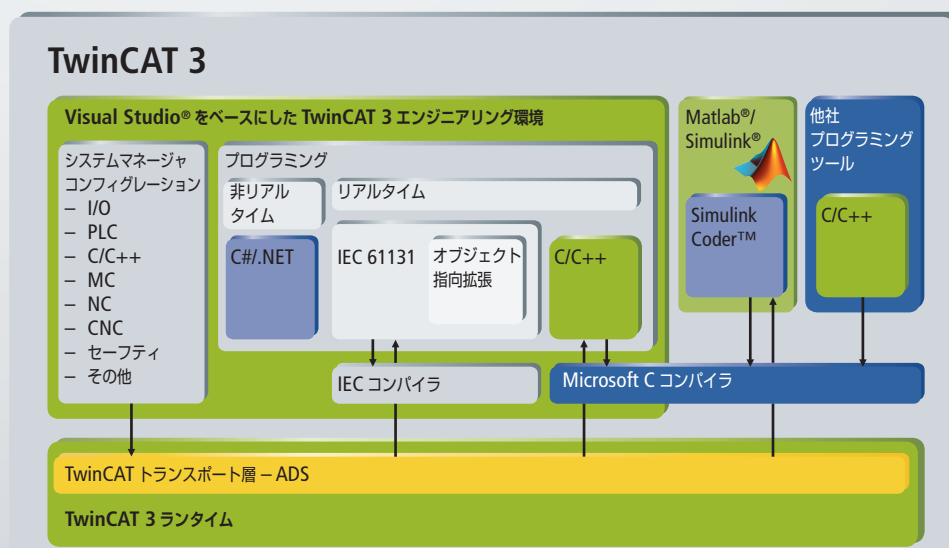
TwinCAT 3

Visual Studio® をベースにした TwinCAT 3 エンジニアリング環境

システムマネージャ
コンフィグレーション
– I/O
– PLC
– C/C++
– MC
– NC
– CNC
– セーフティ
– その他

プログラミング

非リアルタイム

リアルタイム

C#/.NET

IEC 61131

オブジェクト指向拡張

C/C++

IEC コンパイラ

Microsoft C コンパイラ

Matlab®/ Simulink®

Simulink Coder™

他社プログラミングツール

C/C++

TwinCAT トランスポート層 – ADS

TwinCAT 3 ランタイム